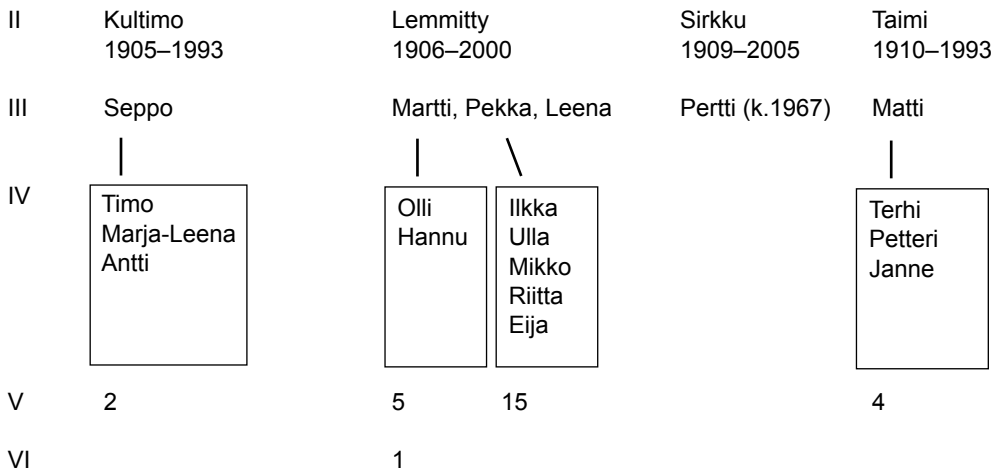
II Kultimo 1905–1993 Lemmitty 1906–2000 Sirkku 1909–2005 Taimi 1910–1993

III Seppo Martti, Pekka, Leena Pertti (k.1967) Matti

IV

Timo
Marja-Leena
Antti

Olli
Hannu

Ilkka
Ulla
Mikko
Riitta
Eija

Terhi
Petteri
Janne

V 2 5 15 4

VI 1